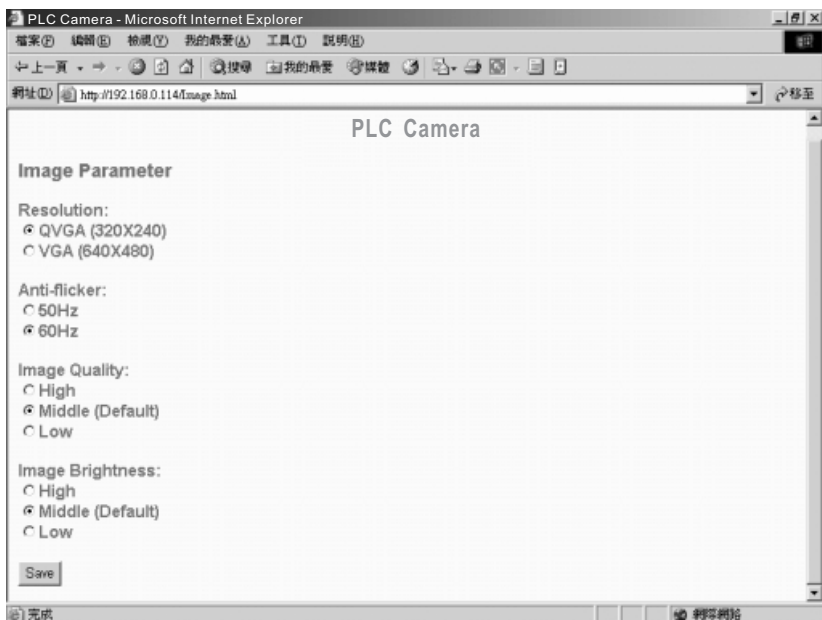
PLC Camera - Microsoft Internet Explorer

檔案(F) 編輯(E) 檢視(V) 我的最愛(A) 工具(T) 說明(H)

上一頁 搜尋 我的最愛 媒體

網址(D) http://192.168.0.114/Image.html 移至

PLC Camera

Image Parameter

Resolution:
QVGA (320X240)
VGA (640X480)

Anti-flicker:
50Hz
60Hz

Image Quality:
High
Middle (Default)
Low

Image Brightness:
High
Middle (Default)
Low

Save

完成 網際網路